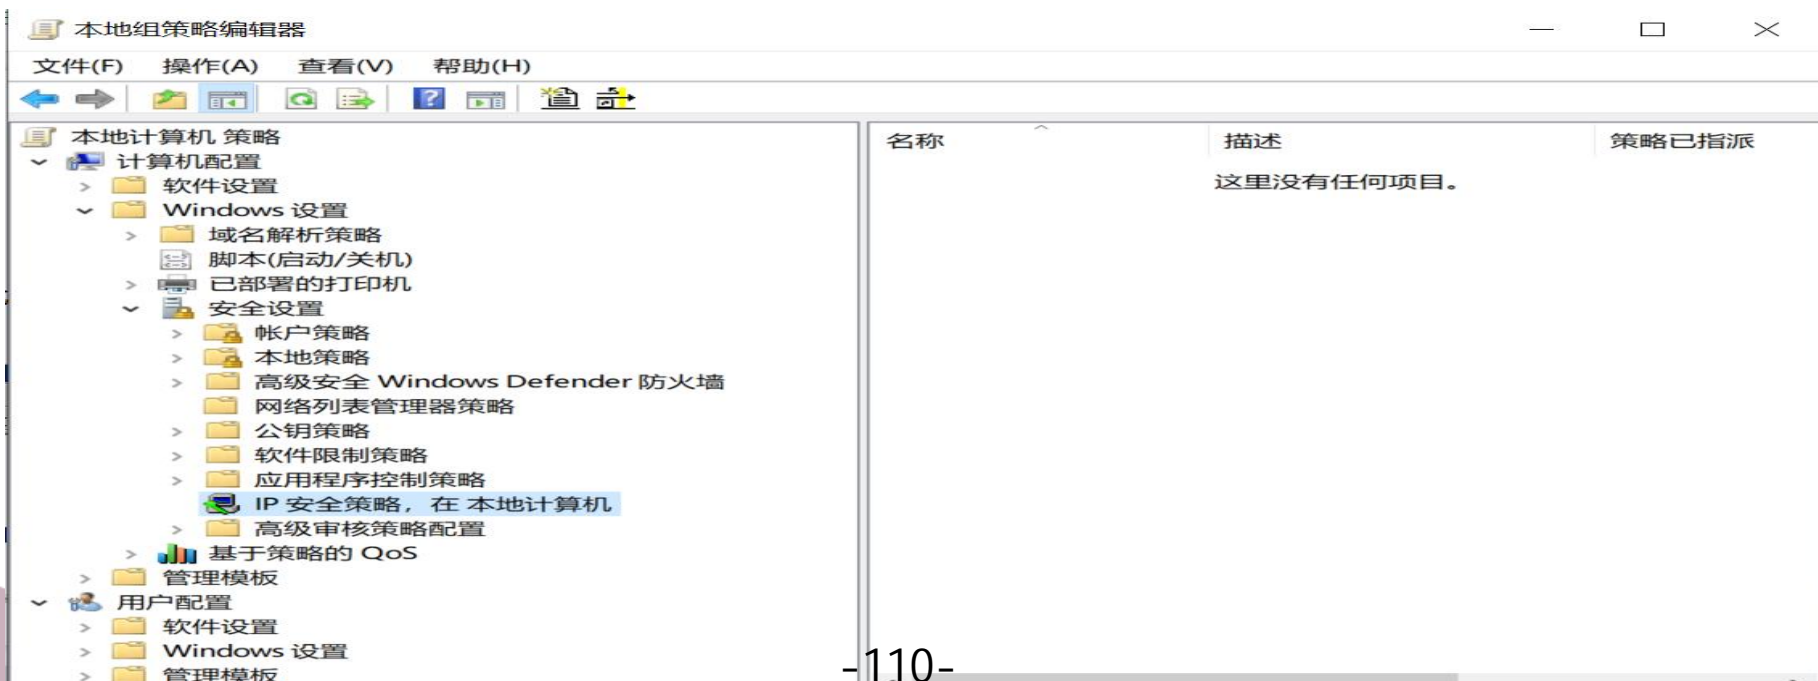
本地组策略编辑器

文件(F) 操作(A) 查看(V) 帮助(H)

本地计算机 策略
计算机配置
软件设置
Windows 设置
域名解析策略
脚本(启动/关机)
已部署的打印机
安全设置
帐户策略
本地策略
高级安全 Windows Defender 防火墙
网络列表管理器策略
公钥策略
软件限制策略
应用程序控制策略
IP 安全策略，在 本地计算机
高级审核策略配置
基于策略的 QoS
管理模板
用户配置
软件设置
Windows 设置
管理模板

| 名称 | 描述 | 策略已指派 |
|---|---|---|
| | 这里没有任何项目。 | |

-110-